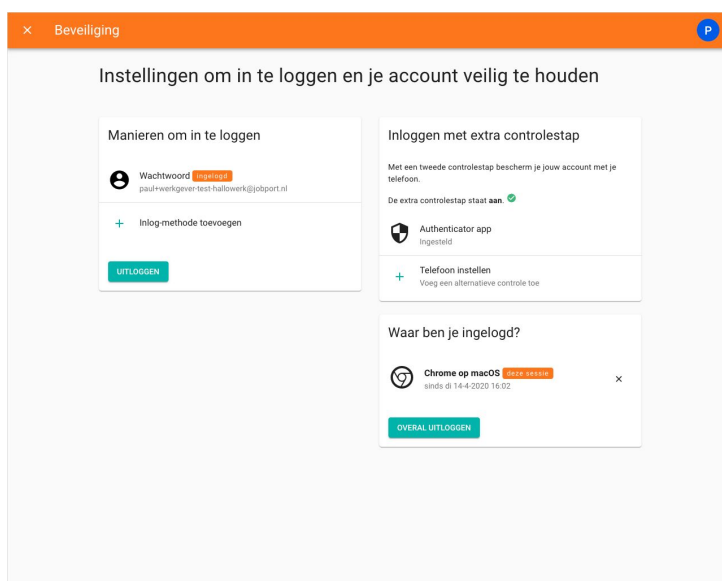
× Beveiliging

P

Instellingen om in te loggen en je account veilig te houden

Manieren om in te loggen

Wachtwoord ingelogd
paul+werkgever-test-hallowerk@jobport.nl

+ Inlog-methode toevoegen

UITLOGGEN

Inloggen met extra controlestap

Met een tweede controlestap bescherm je jouw account met je telefoon.

De extra controlestap staat **aan**.

Authenticator app
Ingesteld

+ Telefoon instellen
Voeg een alternatieve controle toe

Waar ben je ingelogd?

Chrome op macOS deze sessie
sinds di 14-4-2020 16:02

×

OVERAL UITLOGGEN